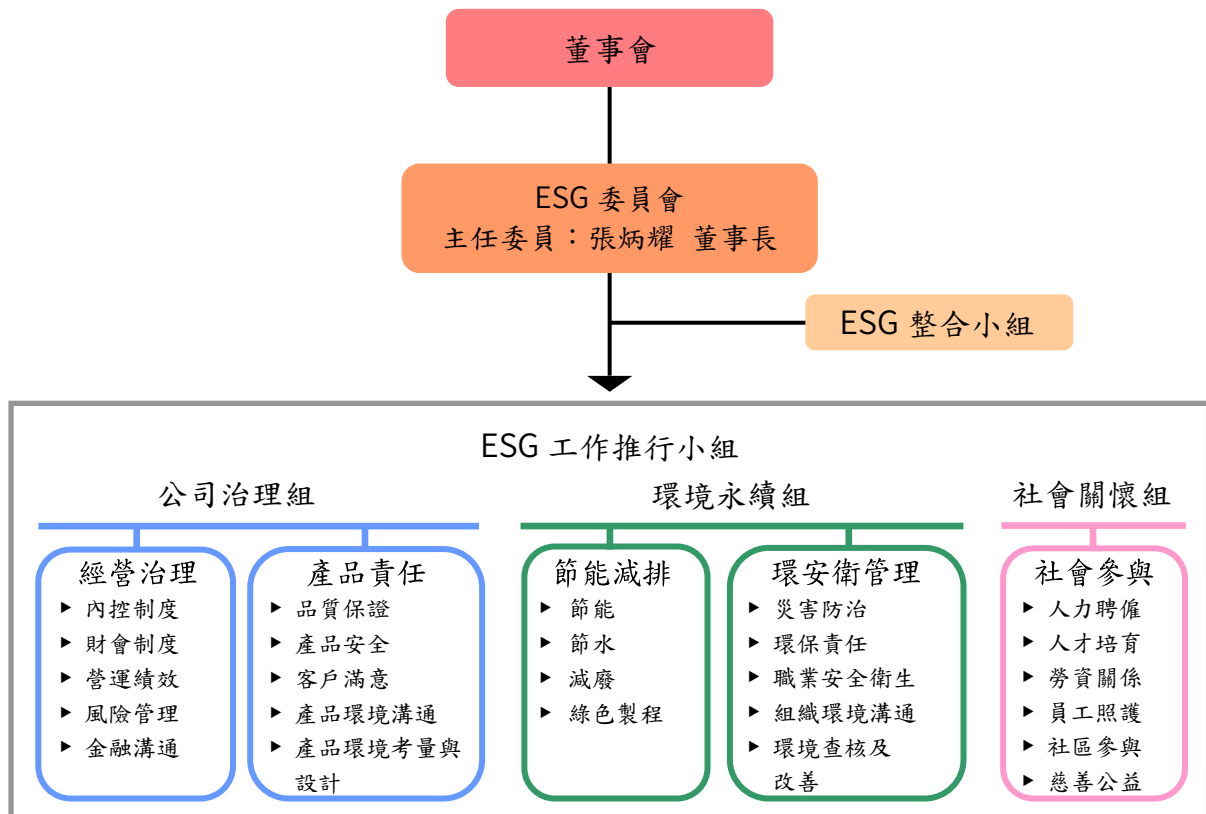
董事會

ESG 委員會
主任委員：張炳耀 董事長

ESG 整合小組

ESG 工作推行小組

公司治理組

經營治理
▶ 內控制度
▶ 財會制度
▶ 營運績效
▶ 風險管理
▶ 金融溝通

產品責任
▶ 品質保證
▶ 產品安全
▶ 客戶滿意
▶ 產品環境溝通
▶ 產品環境考量與設計

環境永續組

節能減排
▶ 節能
▶ 節水
▶ 減廢
▶ 綠色製程

環安衛管理
▶ 災害防治
▶ 環保責任
▶ 職業安全衛生
▶ 組織環境溝通
▶ 環境查核及改善

社會關懷組

社會參與
▶ 人力聘僱
▶ 人才培育
▶ 勞資關係
▶ 員工照護
▶ 社區參與
▶ 慈善公益